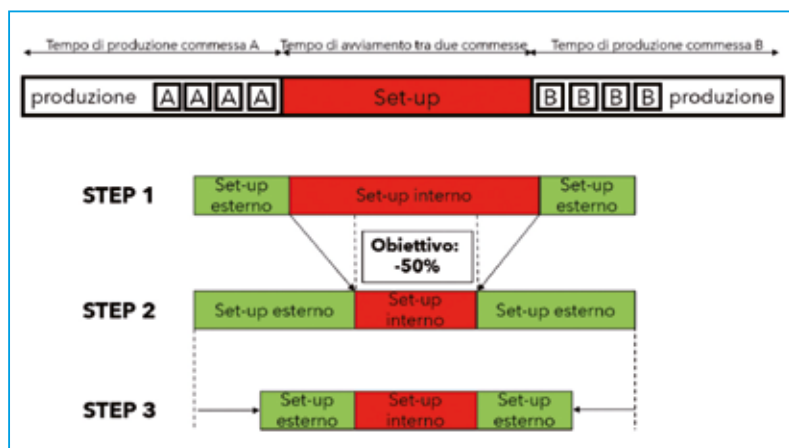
Tempo di produzione commessa A

Tempo di avviamento tra due commesse

Tempo di produzione commessa B

produzione A A A A

Set-up

B B B B produzione

STEP 1

Set-up esterno

Set-up interno

Set-up esterno

Obiettivo: -50%

STEP 2

Set-up esterno

Set-up interno

Set-up esterno

STEP 3

Set-up esterno

Set-up interno

Set-up esterno